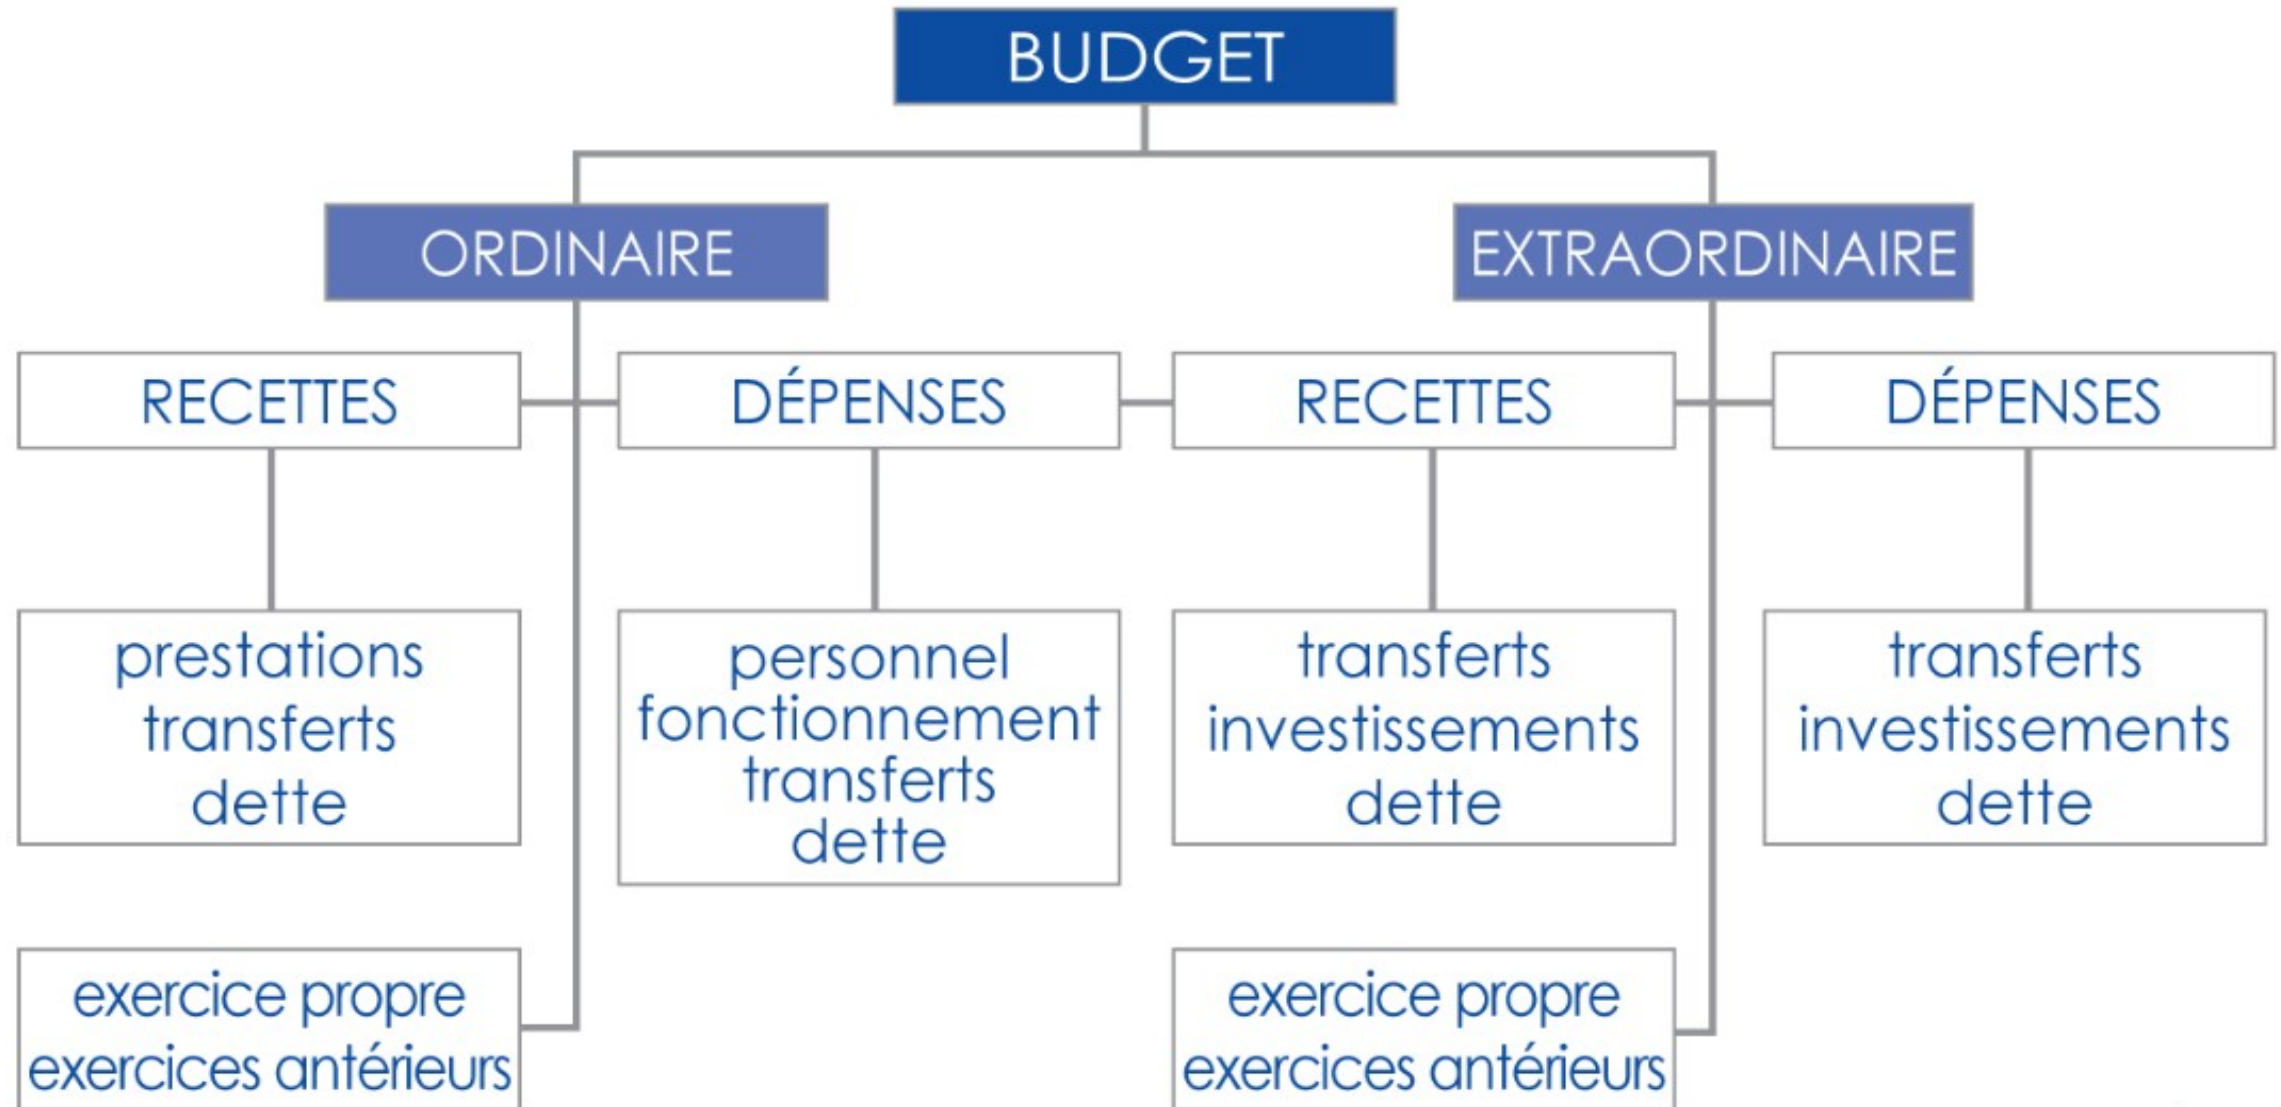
BUDGET

ORDINAIRE

EXTRAORDINAIRE

RECETTES

DÉPENSES

RECETTES

DÉPENSES

prestations
transferts
dette

personnel
fonctionnement
transferts
dette

transferts
investissements
dette

transferts
investissements
dette

exercice propre
exercices antérieurs

exercice propre
exercices antérieurs